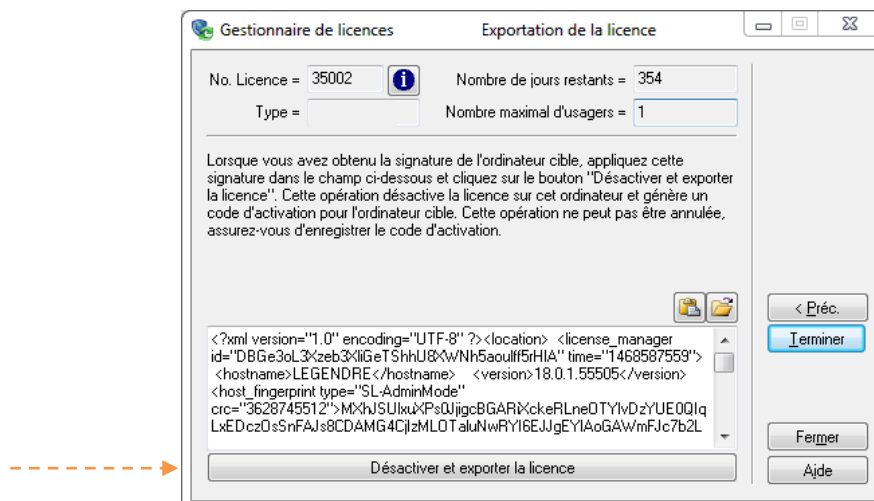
Gestionnaire de licences Exportation de la licence

No. Licence = 35002

Nombre de jours restants = 354

Type =

Nombre maximal d'usagers = 1

Lorsque vous avez obtenu la signature de l'ordinateur cible, appliquez cette signature dans le champ ci-dessous et cliquez sur le bouton "Désactiver et exporter la licence". Cette opération désactive la licence sur cet ordinateur et génère un code d'activation pour l'ordinateur cible. Cette opération ne peut pas être annulée, assurez-vous d'enregistrer le code d'activation.

<?xml version="1.0" encoding="UTF-8" ?><location> <license_manager id="DBGe3oL3Xzeb3XliGeTShhU8XWNh5aoulff5rHIA" time="1468587559"> <hostname>LEGENDRE</hostname> <version>18.0.1.55505</version> <host_fingerprint type="SL-AdminMode" crc="3628745512">MXhJSUlxuXPs0JjigcBGARiXckeRLneOTYlvDzYUE0QIq LxEDczOsSnFAJs8CDAMG4CjIzMLOTaluNwRYI6EJJgEYIAoGAWmFJc7b2L

Désactiver et exporter la licence

< Préc.

Terminer

Fermer

Aide